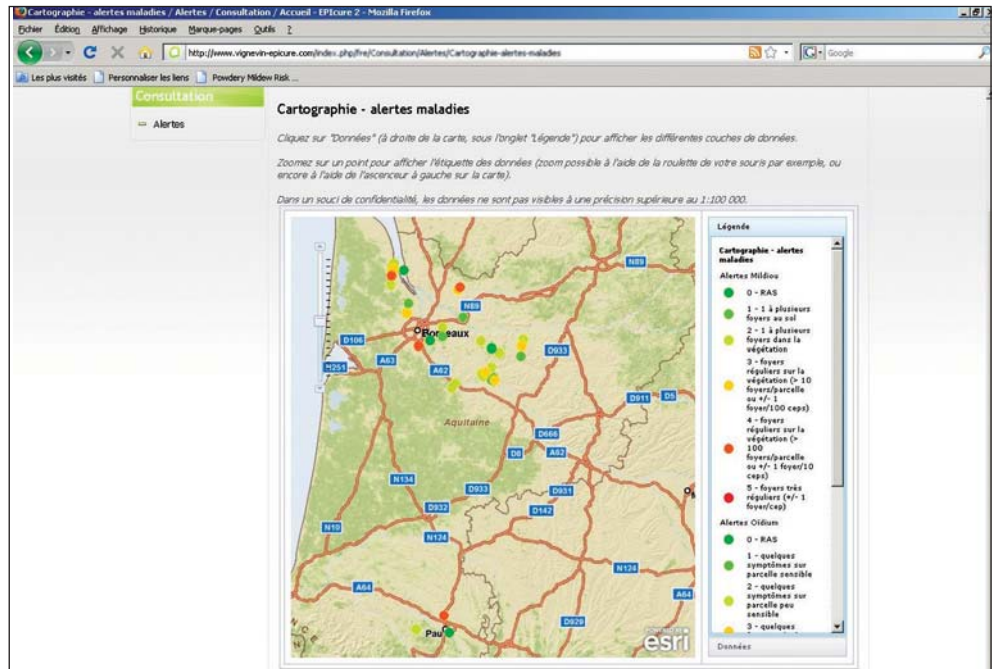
Cartographie - alertes maladies / Alertes / Consultation / Accueil - EPIcure 2 - Mozilla Firefox

Fichier Édition Affichage Historique Marque-pages Outils ?

http://www.vignevin-epicure.com/index.php/fre/Consultation/Alertes/Cartographie-alertes-maladies

Google

Les plus visités Personnaliser les liens Powdery Mildew Risk ...

Consultation

Alertes

Cartographie - alertes maladies

Cliquez sur "Données" (à droite de la carte, sous l'onglet "Légende") pour afficher les différentes couches de données.

Zoomez sur un point pour afficher l'étiquette des données (zoom possible à l'aide de la roulette de votre souris par exemple, ou encore à l'aide de l'ascenceur à gauche sur la carte).

Dans un souci de confidentialité, les données ne sont pas visibles à une précision supérieure au 1:100 000.

N89 N89 Bordeaux D106 A63 A62 D933 N251 D911 D5 Aquitaine D666 D8 A62 N134 D933 D931 D932 D142 N10 N124 N124 A64 A64 D929 Pau esri

Légende

Cartographie - alertes maladies

Alertes Mildiou

0 - RAS

1 - 1 à plusieurs foyers au sol

2 - 1 à plusieurs foyers dans la végétation

3 - foyers réguliers sur la végétation (> 10 foyers/parcelle ou +/- 1 foyer/100 ceps)

4 - foyers réguliers sur la végétation (> 100 foyers/parcelle ou +/- 1 foyer/10 ceps)

5 - foyers très réguliers (+/- 1 foyer/cep)

Alertes Oïdium

0 - RAS

1 - quelques symptômes sur parcelle sensible

2 - quelques symptômes sur parcelle peu sensible

3 - quelques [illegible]

Données